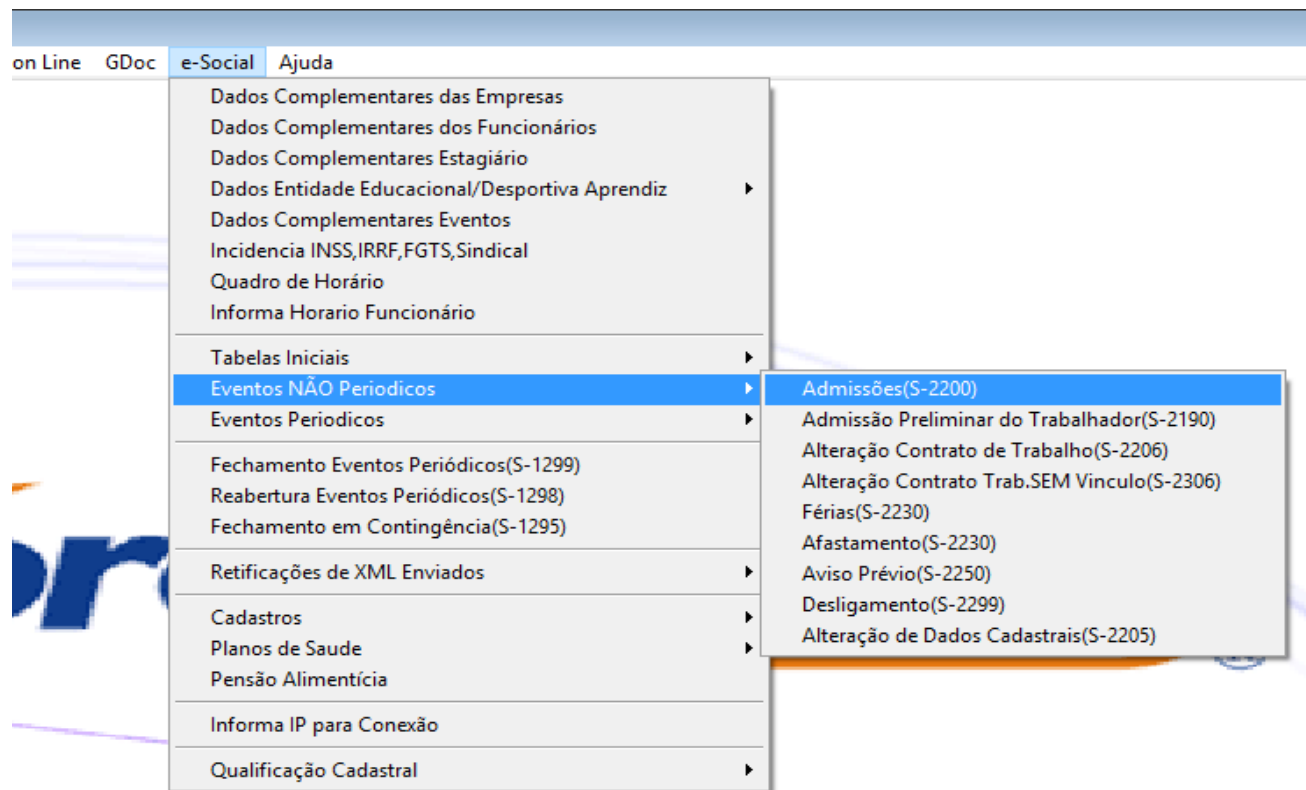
on Line GDoc e-Social Ajuda

Dados Complementares das Empresas
Dados Complementares dos Funcionários
Dados Complementares Estagiário
Dados Entidade Educacional/Desportiva Aprendiz
Dados Complementares Eventos
Incidencia INSS,IRRF,FGTS,Sindical
Quadro de Horário
Informa Horario Funcionário

Tabelas Iniciais
Eventos NÃO Periodicos
Eventos Periodicos

Fechamento Eventos Periódicos(S-1299)
Reabertura Eventos Periódicos(S-1298)
Fechamento em Contingência(S-1295)

Retificações de XML Enviados

Cadastros
Planos de Saude
Pensão Alimentícia

Informa IP para Conexão

Qualificação Cadastral

Admissões(S-2200)
Admissão Preliminar do Trabalhador(S-2190)
Alteração Contrato de Trabalho(S-2206)
Alteração Contrato Trab.SEM Vinculo(S-2306)
Férias(S-2230)
Afastamento(S-2230)
Aviso Prévio(S-2250)
Desligamento(S-2299)
Alteração de Dados Cadastrais(S-2205)